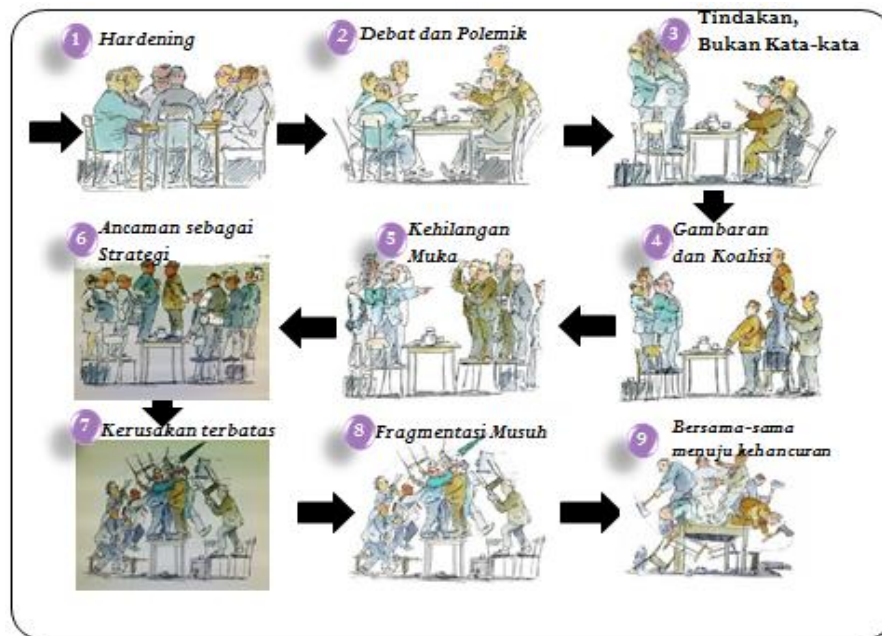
1 Hardening

2 Debat dan Polemik

3 Tindakan, Bukan Kata-kata

6 Ancaman sebagai Strategi

5 Kehilangan Muka

4 Gambaran dan Koalisi

7 Kerusakan terbatas

8 Fragmentasi Musuh

9 Bersama-sama menuju kehancuran